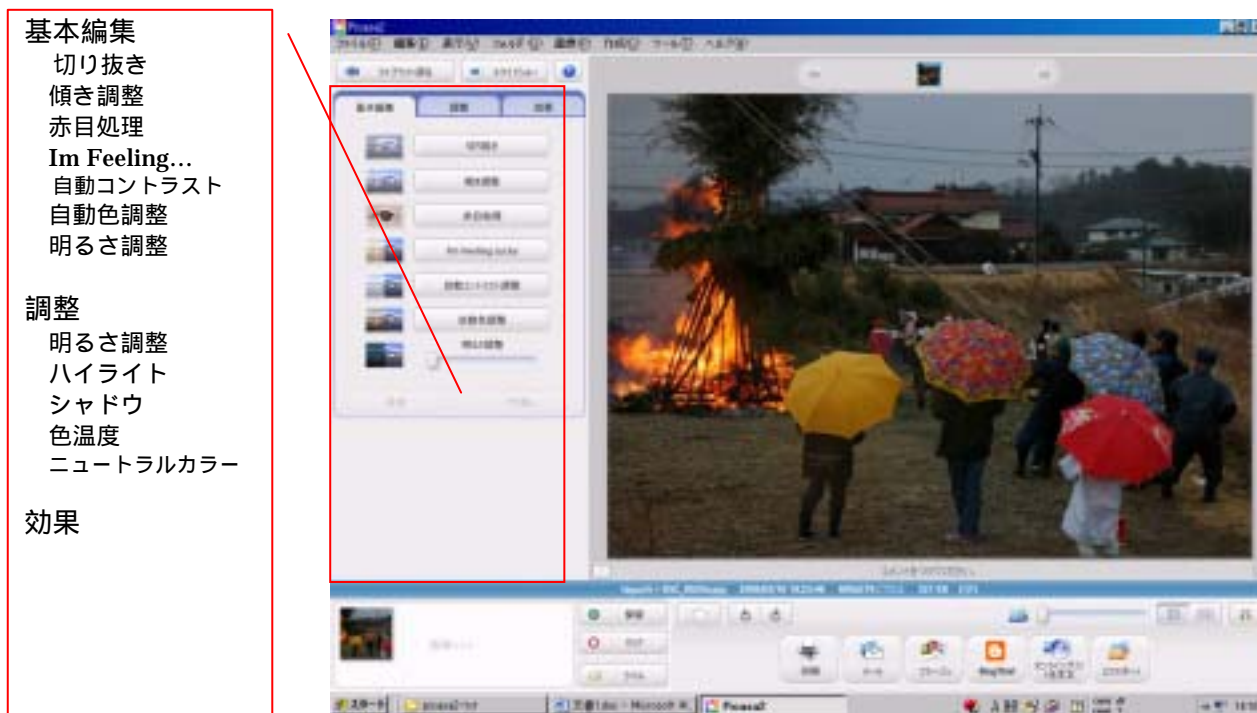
基本編集
切り抜き
傾き調整
赤目処理
Im Feeling…
自動コントラスト
自動色調整
明るさ調整

調整
明るさ調整
ハイライト
シャドウ
色温度
ニュートラルカラー

効果

Picasa2
ファイル(F) 編集(E) 表示(V) フォルダ(O) 画像(I) 作成(C) ツール(T) ヘルプ(H)
基本編集 調整 効果
切り抜き
傾き調整
赤目処理
I'm Feeling Lucky
自動コントラスト調整
自動色調整
明るさ調整
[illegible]
スタート
picasa2
Picasa2